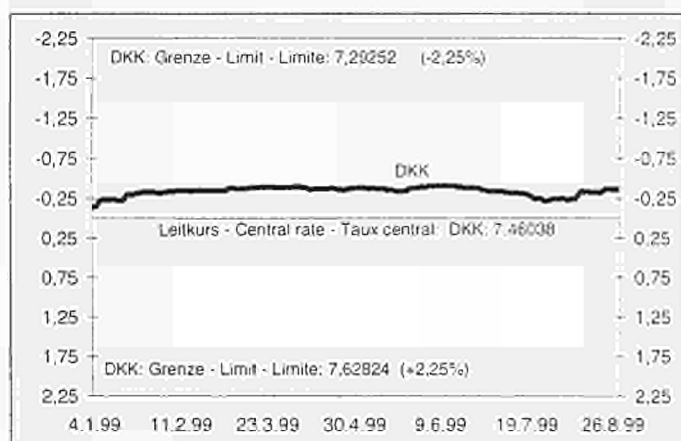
-2,25
-1,75
-1,25
-0,75
-0,25
0,25
0,75
1,25
1,75
2,25

DKK: Grenze - Limit - Limite: 7,29252 (-2,25%)

DKK

Leitkurs - Central rate - Taux central: DKK: 7,46038

DKK: Grenze - Limit - Limite: 7,62824 (+2,25%)

-2,25
-1,75
-1,25
-0,75
-0,25
0,25
0,75
1,25
1,75
2,25

4.1.99 11.2.99 23.3.99 30.4.99 9.6.99 19.7.99 26.8.99